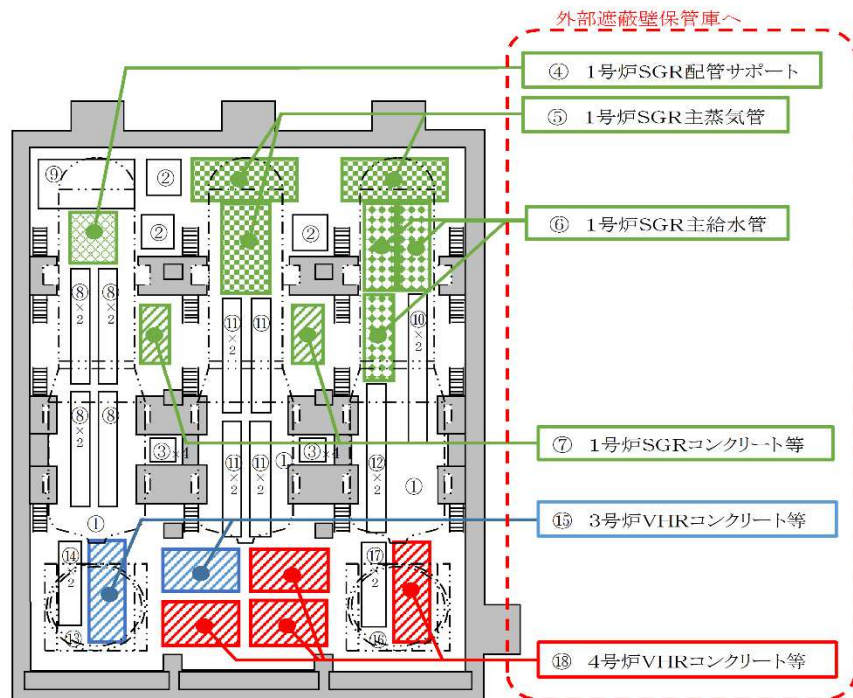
外部遮蔽壁保管庫へ

④ 1号炉SGR配管サポート

⑤ 1号炉SGR主蒸気管

⑥ 1号炉SGR主給水管

⑦ 1号炉SGRコンクリート等

⑮ 3号炉VHRコンクリート等

⑱ 4号炉VHRコンクリート等

⑨ ② ② ② ⑧×2 ⑧×2 ⑪×2 ⑪ ⑩×2 ⑧×2 ⑧ ③×4 ⑪×2 ⑪×2 ① ③×4 ⑫×2 ① ① ⑭×2 ⑬ ⑰×2 ⑯